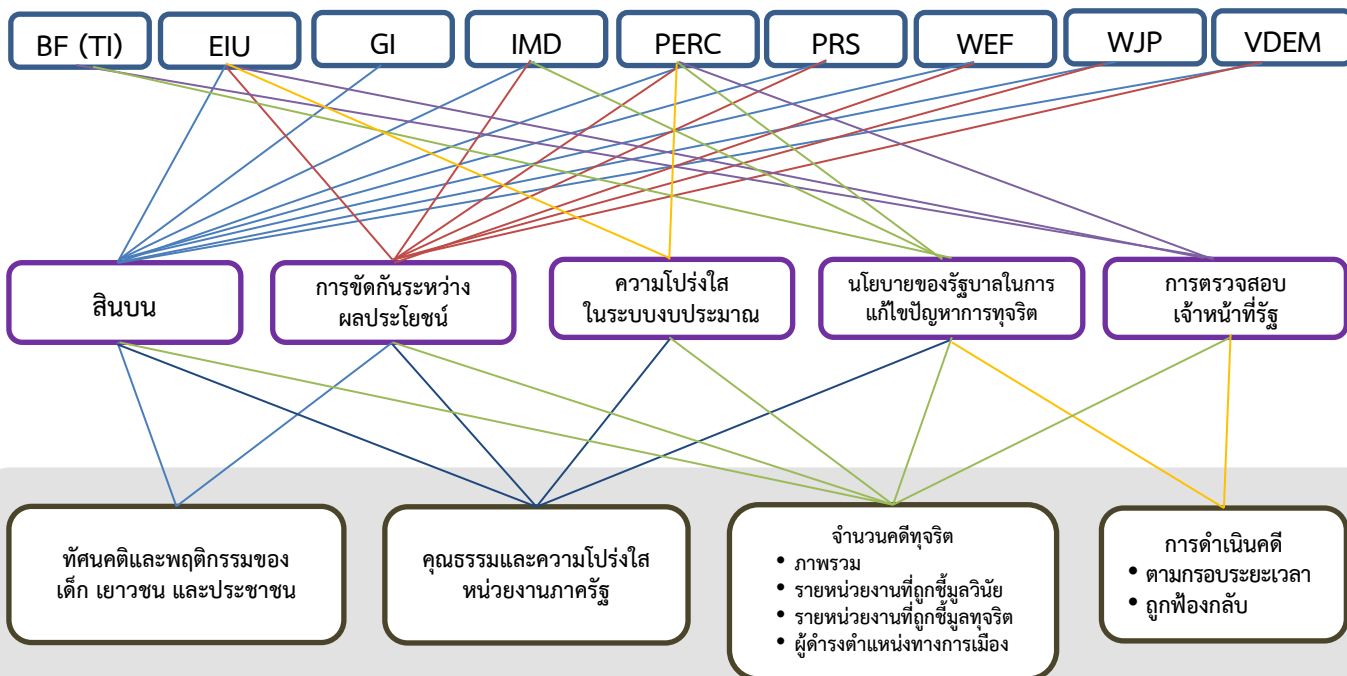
BF (TI)
EIU
GI
IMD
PERC
PRS
WEF
WJP
VDEM

สินบน

การขัดกันระหว่างผลประโยชน์

ความโปร่งใสในระบบงบประมาณ

นโยบายของรัฐบาลในการแก้ไขปัญหาการทุจริต

การตรวจสอบเจ้าหน้าที่รัฐ

ทัศนคติและพฤติกรรมของเด็ก เยาวชน และประชาชน

คุณธรรมและความโปร่งใสหน่วยงานภาครัฐ

จำนวนคดีทุจริต
• ภาพรวม
• รายหน่วยงานที่ถูกชี้มูลวินัย
• รายหน่วยงานที่ถูกชี้มูลทุจริต
• ผู้ดำรงตำแหน่งทางการเมือง

การดำเนินคดี
• ตามกรอบระยะเวลา
• ถูกฟ้องกลับ